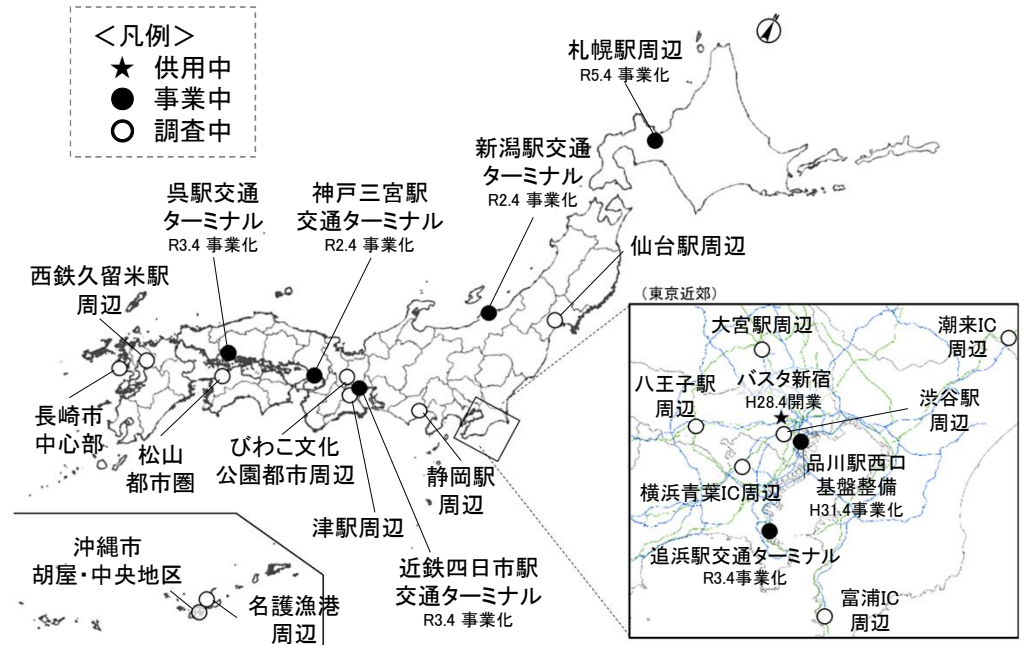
＜凡例＞
★ 供用中
● 事業中
○ 調査中

札幌駅周辺
R5.4 事業化

新潟駅交通ターミナル
R2.4 事業化

呉駅交通ターミナル
R3.4 事業化

神戸三宮駅交通ターミナル
R2.4 事業化

仙台駅周辺

西鉄久留米駅周辺

長崎市中心部

松山都市圏

びわこ文化公園都市周辺

静岡駅周辺

津駅周辺

近鉄四日市駅交通ターミナル
R3.4 事業化

沖縄市胡屋・中央地区

名護漁港周辺

（東京近郊）
大宮駅周辺
潮来IC周辺
八王子駅周辺
バスタ新宿
H28.4開業
渋谷駅周辺
品川駅西口基盤整備
H31.4事業化
横浜青葉IC周辺
追浜駅交通ターミナル
R3.4事業化
富浦IC周辺